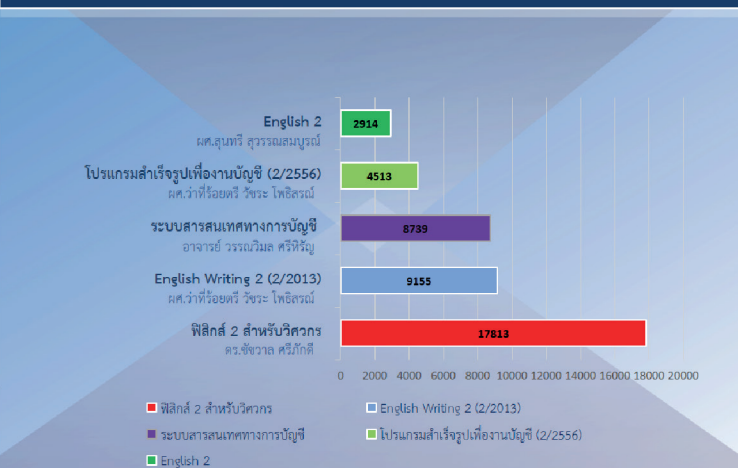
English 2
ผศ.สุนทรี สุวรรณสมบูรณ์

2914

โปรแกรมสำเร็จรูปเพื่องานบัญชี (2/2556)
ผศ.ว่าที่ร้อยตรี วัชระ โพธิสรณ์

4513

ระบบสารสนเทศทางการบัญชี
อาจารย์ วรรณวิมล ศรีหิรัญ

8739

English Writing 2 (2/2013)
ผศ.ว่าที่ร้อยตรี วัชระ โพธิสรณ์

9155

ฟิสิกส์ 2 สำหรับวิศวกร
ดร.ชัชวาล ศรีภักดี

17813

0 2000 4000 6000 8000 10000 12000 14000 16000 18000 20000

ฟิสิกส์ 2 สำหรับวิศวกร
English Writing 2 (2/2013)
ระบบสารสนเทศทางการบัญชี
โปรแกรมสำเร็จรูปเพื่องานบัญชี (2/2556)
English 2